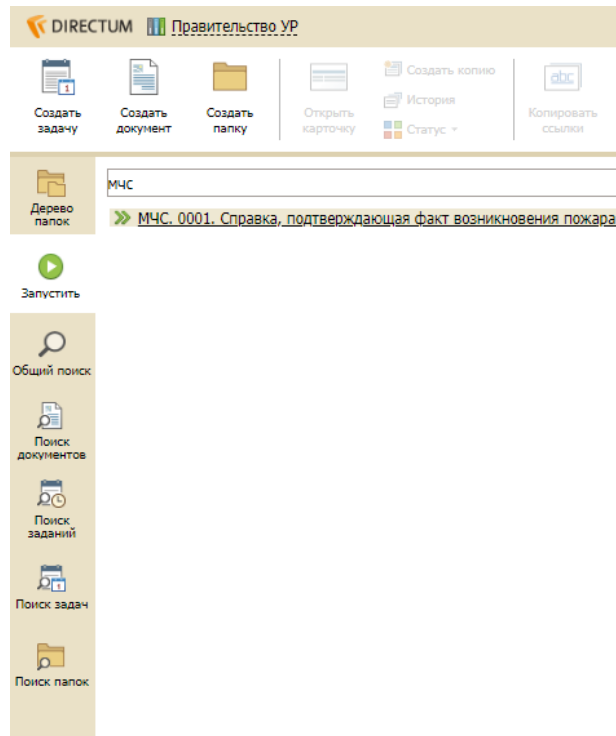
DIRECTUM Правительство УР

Создать задачу
Создать документ
Создать папку
Открыть карточку
Создать копию
История
Статус
Копировать ссылки

Дерево папок
Запустить
Общий поиск
Поиск документов
Поиск заданий
Поиск задач
Поиск папок

мчс

МЧС. 0001. Справка, подтверждающая факт возникновения пожара